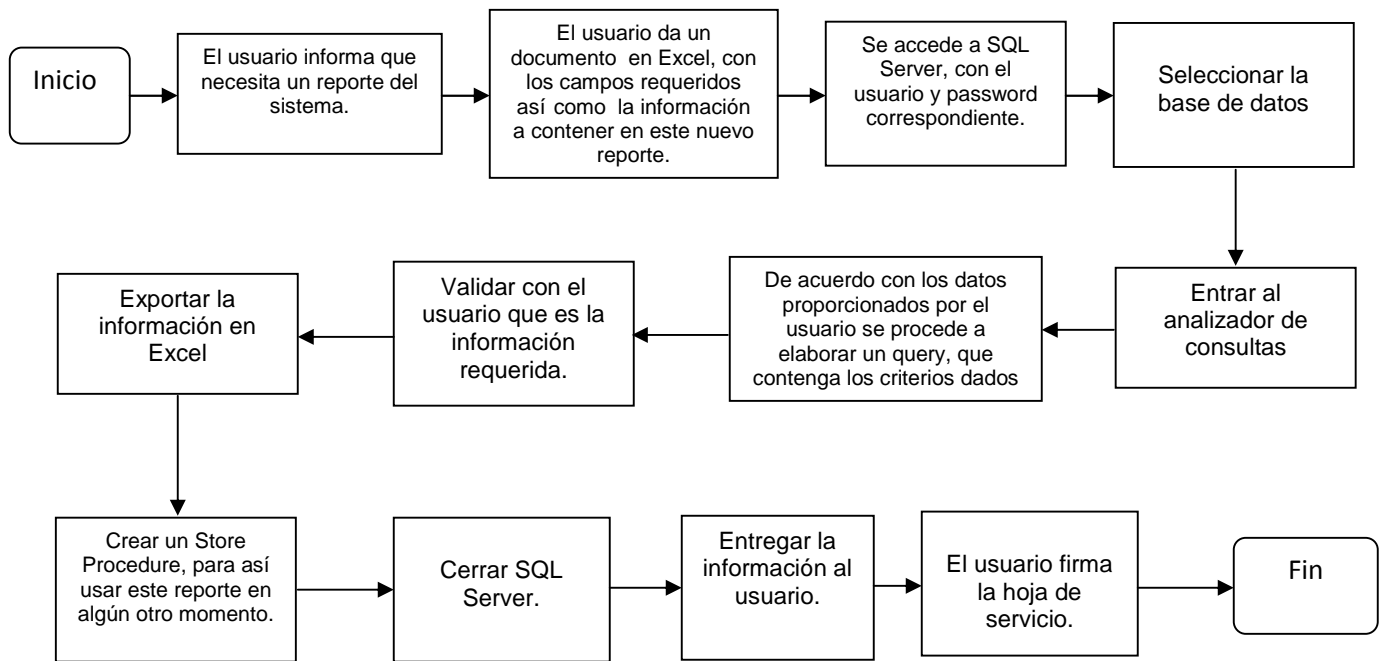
Inicio

El usuario informa que necesita un reporte del sistema.

El usuario da un documento en Excel, con los campos requeridos así como la información a contener en este nuevo reporte.

Se accede a SQL Server, con el usuario y password correspondiente.

Seleccionar la base de datos

Entrar al analizador de consultas

De acuerdo con los datos proporcionados por el usuario se procede a elaborar un query, que contenga los criterios dados

Validar con el usuario que es la información requerida.

Exportar la información en Excel

Crear un Store Procedure, para así usar este reporte en algún otro momento.

Cerrar SQL Server.

Entregar la información al usuario.

El usuario firma la hoja de servicio.

Fin